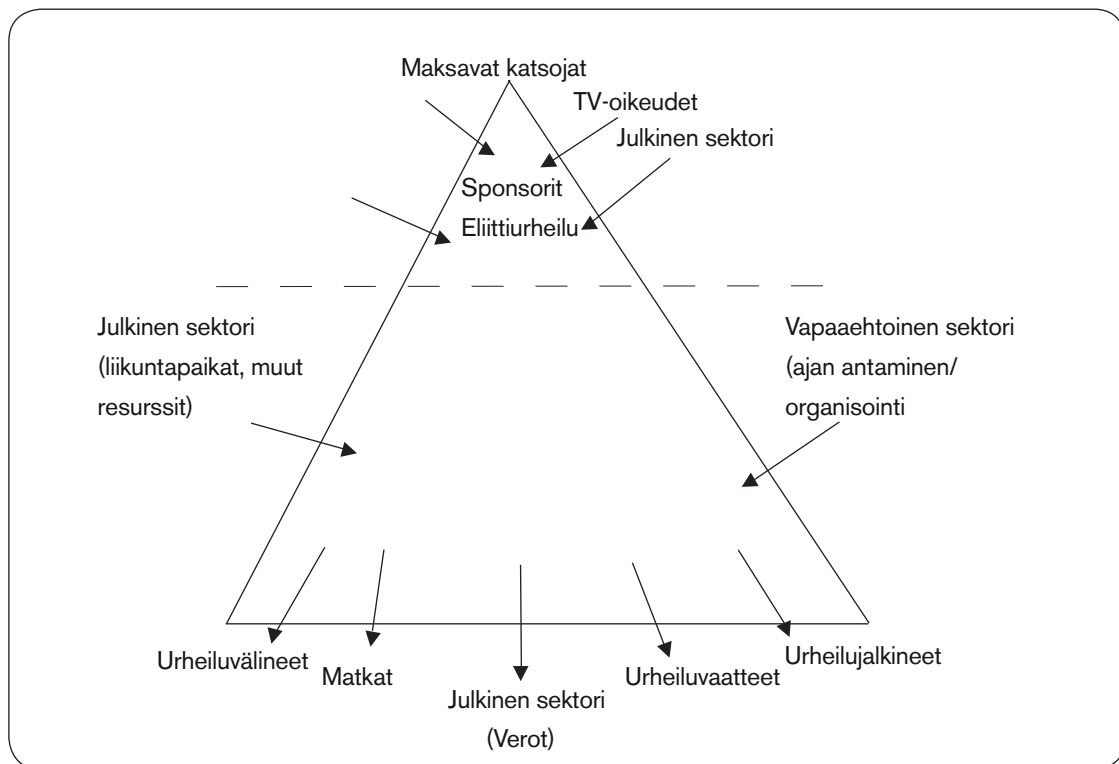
Maksavat katsojat

TV-oikeudet

Julkinen sektori

Sponsorit

Eliittiurheilu

Julkinen sektori (liikuntapaikat, muut resurssit)

Vapaaehtoinen sektori (ajan antaminen/ organisointi

Urheiluvälineet

Matkat

Julkinen sektori (Verot)

Urheiluvaatteet

Urheilujalkineet